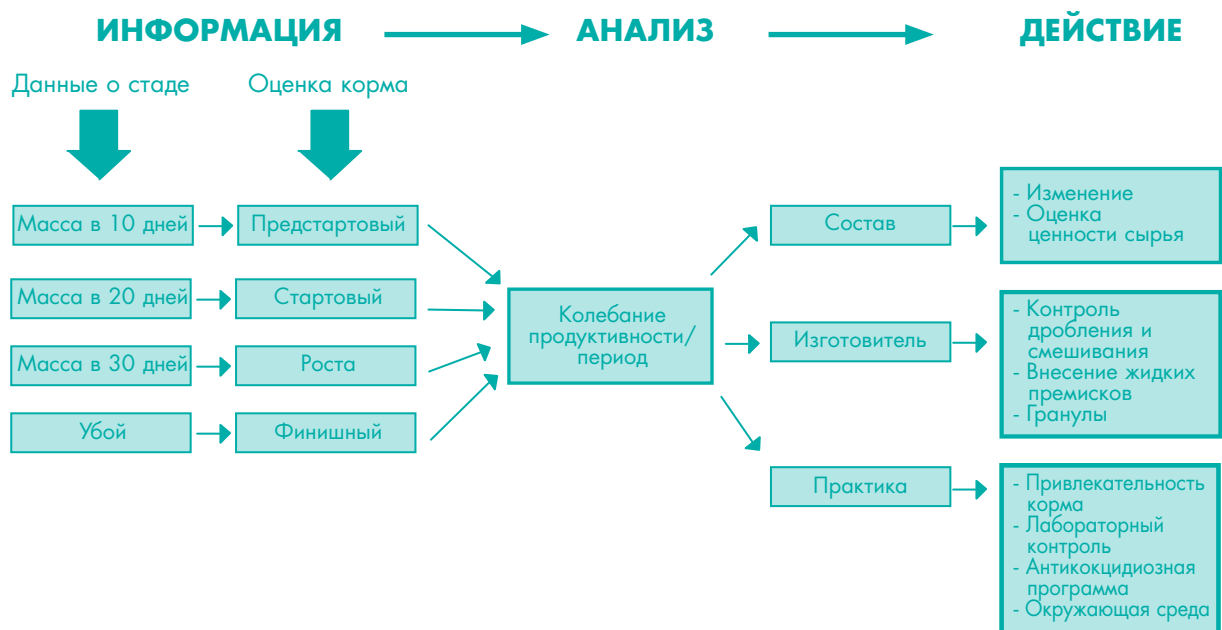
ИНФОРМАЦИЯ АНАЛИЗ ДЕЙСТВИЕ

Данные о стаде

Оценка корма

Масса в 10 дней

Предстартовый

Масса в 20 дней

Стартовый

Масса в 30 дней

Роста

Убой

Финишный

Колебание продуктивности/ период

Состав

- Изменение
- Оценка ценности сырья

Изготовитель

- Контроль дробления и смешивания
- Внесение жидких премиксов
- Гранулы

Практика

- Привлекательность корма
- Лабораторный контроль
- Антикокцидиозная программа
- Окружающая среда